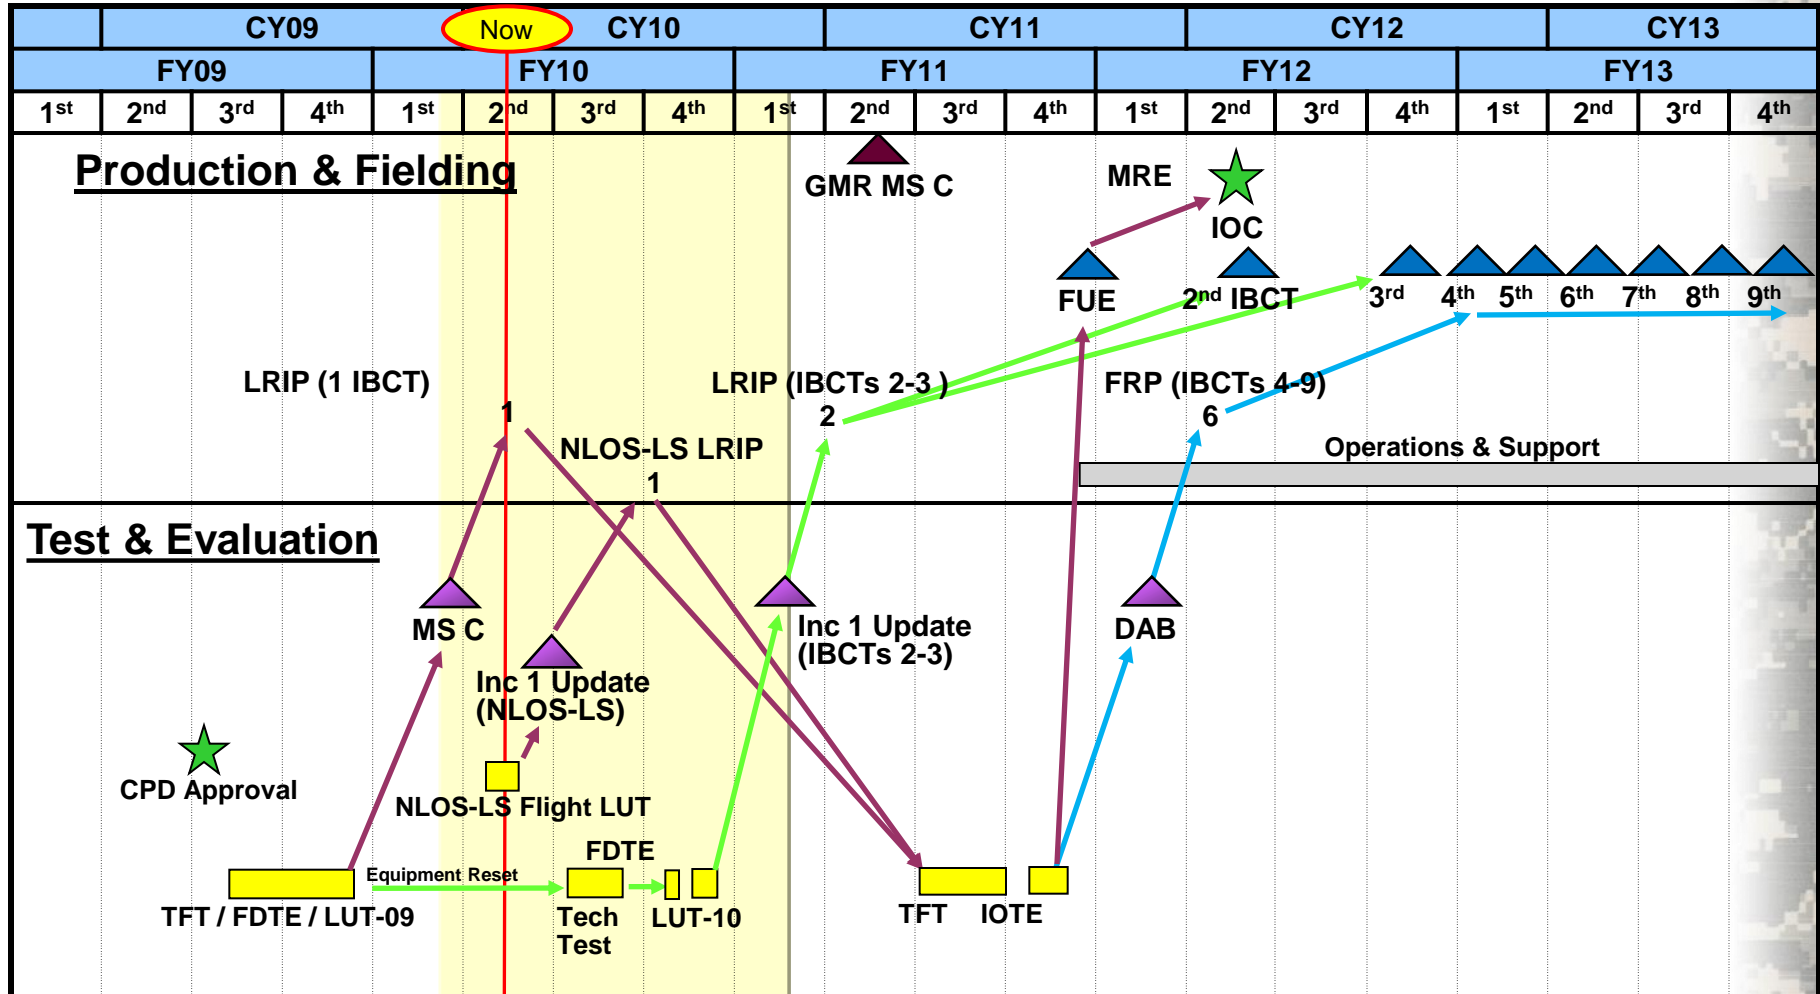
| | CY09 | Now CY10 | CY11 | CY12 | CY13 |
|---|---|---|---|---|---|

| FY09 | FY10 | FY11 | FY12 | FY13 |
|---|---|---|---|---|

| $1^{st}$ | $2^{nd}$ | $3^{rd}$ | $4^{th}$ | $1^{st}$ | $2^{nd}$ | $3^{rd}$ | $4^{th}$ | $1^{st}$ | $2^{nd}$ | $3^{rd}$ | $4^{th}$ | $1^{st}$ | $2^{nd}$ | $3^{rd}$ | $4^{th}$ | $1^{st}$ | $2^{nd}$ | $3^{rd}$ | $4^{th}$ |
|---|---|---|---|---|---|---|---|---|---|---|---|---|---|---|---|---|---|---|---|

Production & Fielding

GMR MS C

MRE

IOC

FUE

$2^{nd}$ IBCT

$3^{rd}$ $4^{th}$ $5^{th}$ $6^{th}$ $7^{th}$ $8^{th}$ $9^{th}$

LRIP (1 IBCT)

1

LRIP (IBCTs 2-3 )

2

FRP (IBCTs 4-9)

6

NLOS-LS LRIP

1

Operations & Support

Test & Evaluation

MS C

Inc 1 Update (NLOS-LS)

Inc 1 Update (IBCTs 2-3)

DAB

CPD Approval

NLOS-LS Flight LUT

FDTE

Equipment Reset

TFT / FDTE / LUT-09

Tech Test

LUT-10

TFT

IOTE